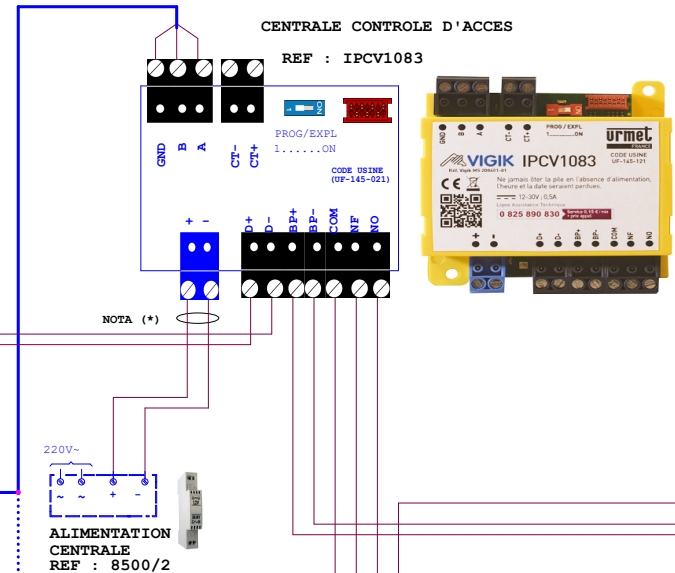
CENTRALE CONTROLE D'ACCES

REF : IPCV1083

GND B A CT- CT+

ON

PROG/EXPL
1.......ON

CODE USINE
(UF-145-021)

+ - D+ D- BP+ BP- COM NF NO

NOTA (*)

220V~

~ ~ + -

ALIMENTATION
CENTRALE
REF : 8500/2

GND B A CT- CT+

PROG / EXPL
1_______ON

urmet
FRANCE

VIGIK IPCV1083

CODE USINE
UF-145-121

Ne jamais ôter la pile en l'absence d'alimentation, l'heure et la date seraient perdues.

12-30V 0,5A

Ligne Assistance Technique

0 825 890 830

+ - D+ D- BP+ BP- COM NF NO